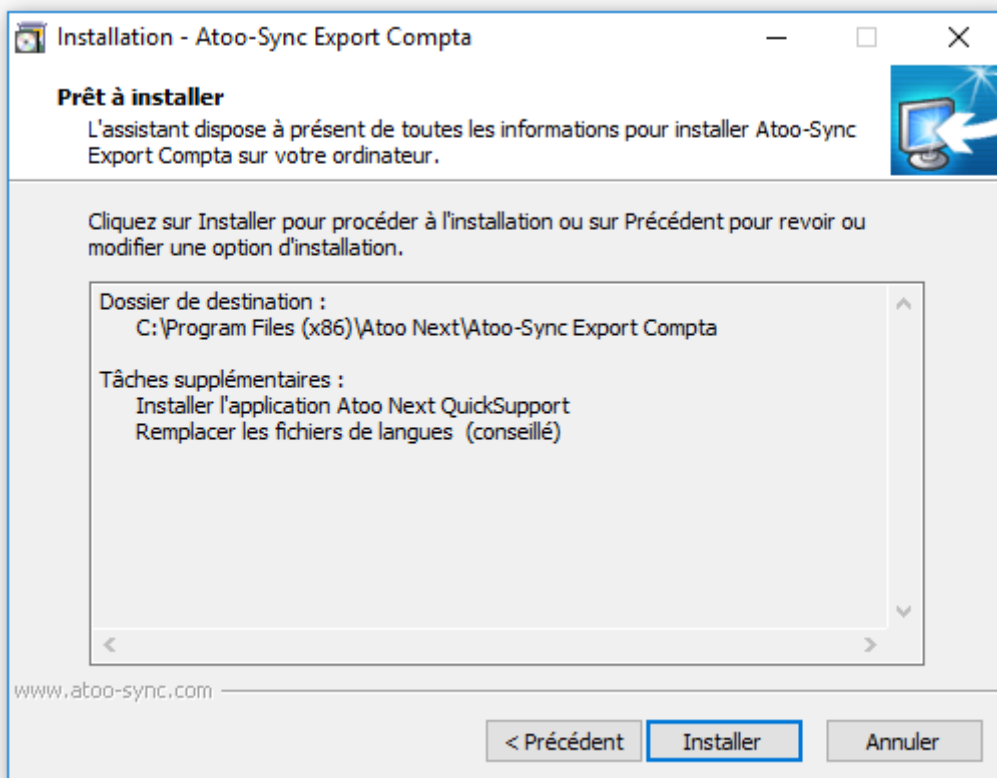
Installation - Atoo-Sync Export Compta

Prêt à installer

L'assistant dispose à présent de toutes les informations pour installer Atoo-Sync Export Compta sur votre ordinateur.

Cliquez sur Installer pour procéder à l'installation ou sur Précédent pour revoir ou modifier une option d'installation.

Dossier de destination :
C:\Program Files (x86)\Atoo Next\Atoo-Sync Export Compta

Tâches supplémentaires :
Installer l'application Atoo Next QuickSupport
Remplacer les fichiers de langues (conseillé)

www.atoo-sync.com

< Précédent | Installer | Annuler